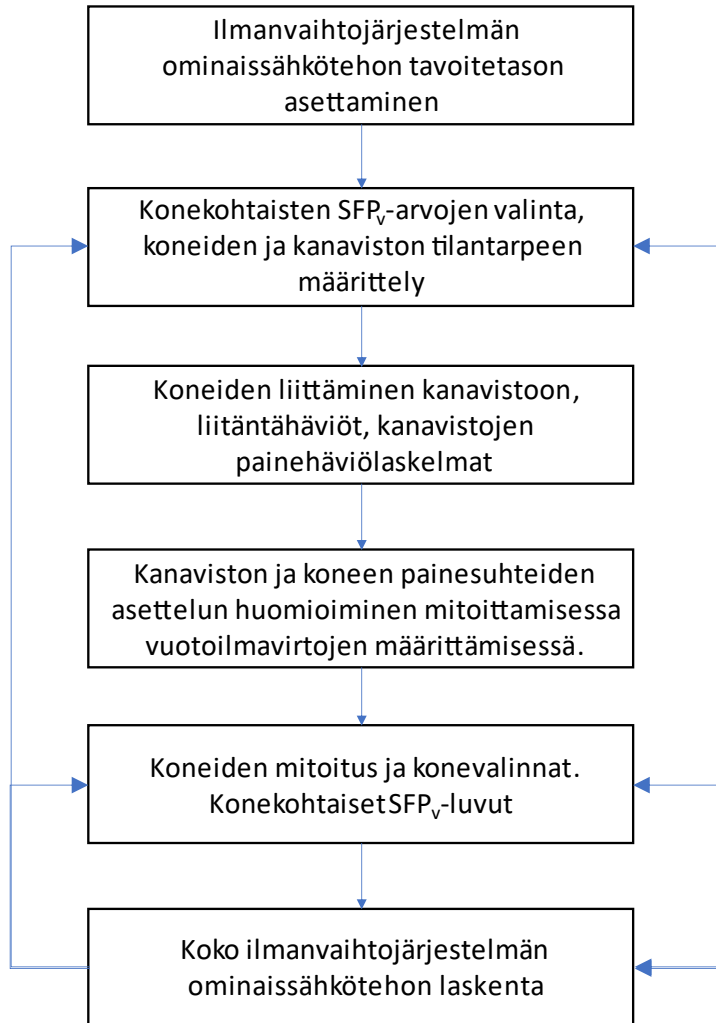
Ilmanvaihtojärjestelmän ominaissähkötehon tavoitetason asettaminen

Konekohtaisten SFP$_v$-arvojen valinta, koneiden ja kanaviston tilantarpeen määrittely

Koneiden liittäminen kanavistoon, liitäntähäviöt, kanavistojen painehäviölaskelmat

Kanaviston ja koneen painesuhteiden asettelun huomioiminen mitoittamisessa vuotoilmavirtojen määrittämisessä.

Koneiden mitoitus ja konevalinnat. Konekohtaiset SFP$_v$-luvut

Koko ilmanvaihtojärjestelmän ominaissähkötehon laskenta